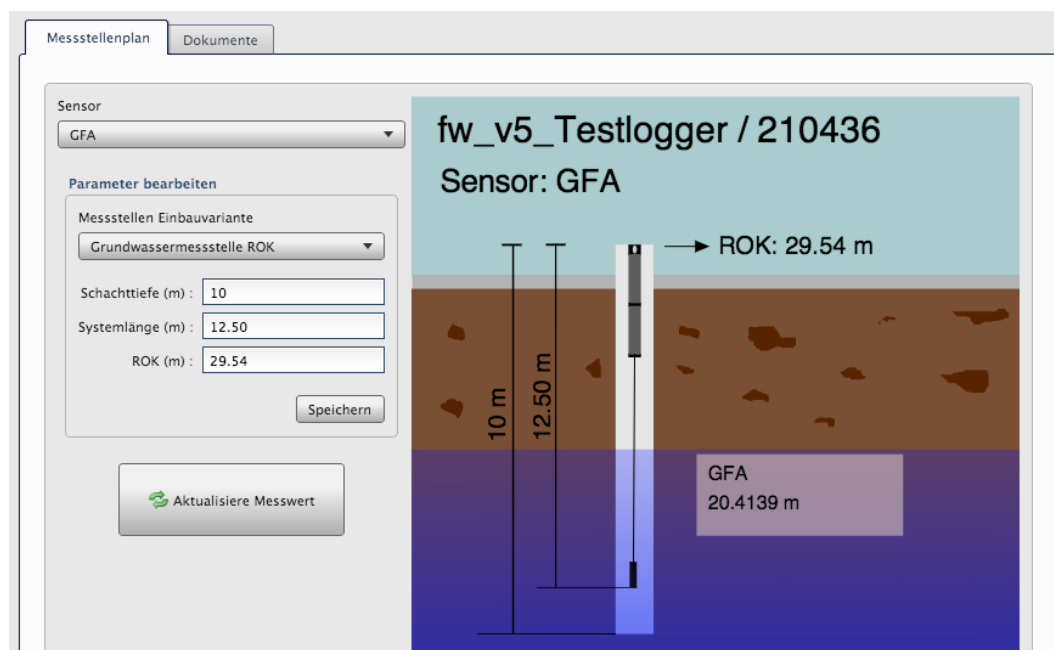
Messstellenplan
Dokumente

Sensor
GFA

Parameter bearbeiten

Messstellen Einbauvariante
Grundwassermessstelle ROK

Schachttiefe (m) : 10
Systemlänge (m) : 12.50
ROK (m) : 29.54

Speichern

Aktualisiere Messwert

fw_v5_Testlogger / 210436

Sensor: GFA

ROK: 29.54 m

10 m

12.50 m

GFA
20.4139 m